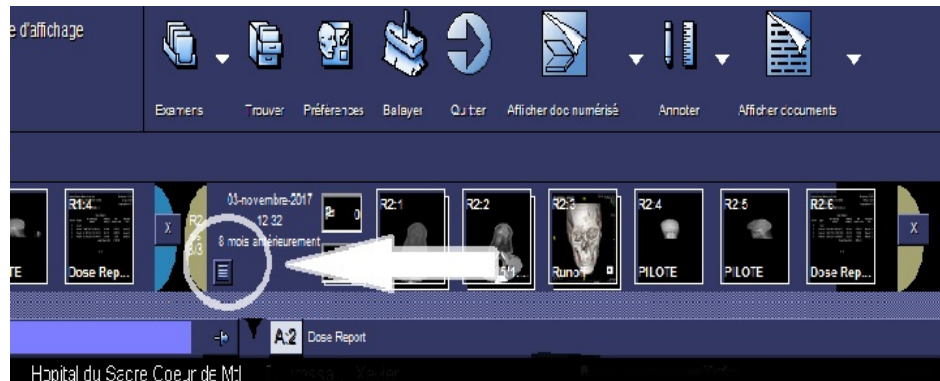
e d'affichage

Examens Trouver Préférences Balayer Quitter Afficher doc numérisé Annoter Afficher documents

R1:4 Dose Rep...

TE

X

R2 3/3

03-novembre-2017 12:32 8 mois antérieurement

R2:1 R2:2 R2:3 Runo R2:4 PILOTE R2:5 PILOTE R2:6 Dose Rep...

X

A:2 Dose Report

Hopital du Sacre Coeur de Ml